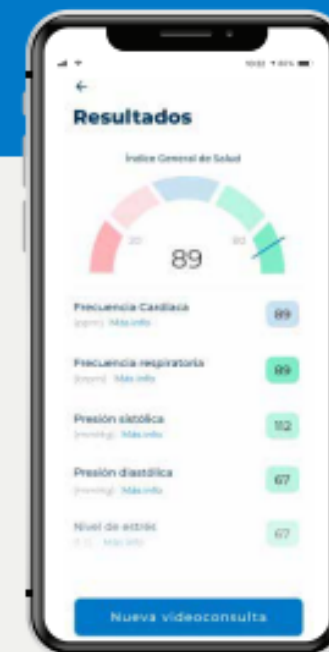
10:02 ▾ 80%

←

Resultados

Índice General de Salud

20

80

89

Frecuencia Cardiaca
(ppm) Más info

89

Frecuencia respiratoria
(rpm) Más info

89

Presión sistólica
(mmHg) Más info

112

Presión diastólica
(mmHg) Más info

67

Nivel de estrés
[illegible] Más info

67

Nueva videoconsulta